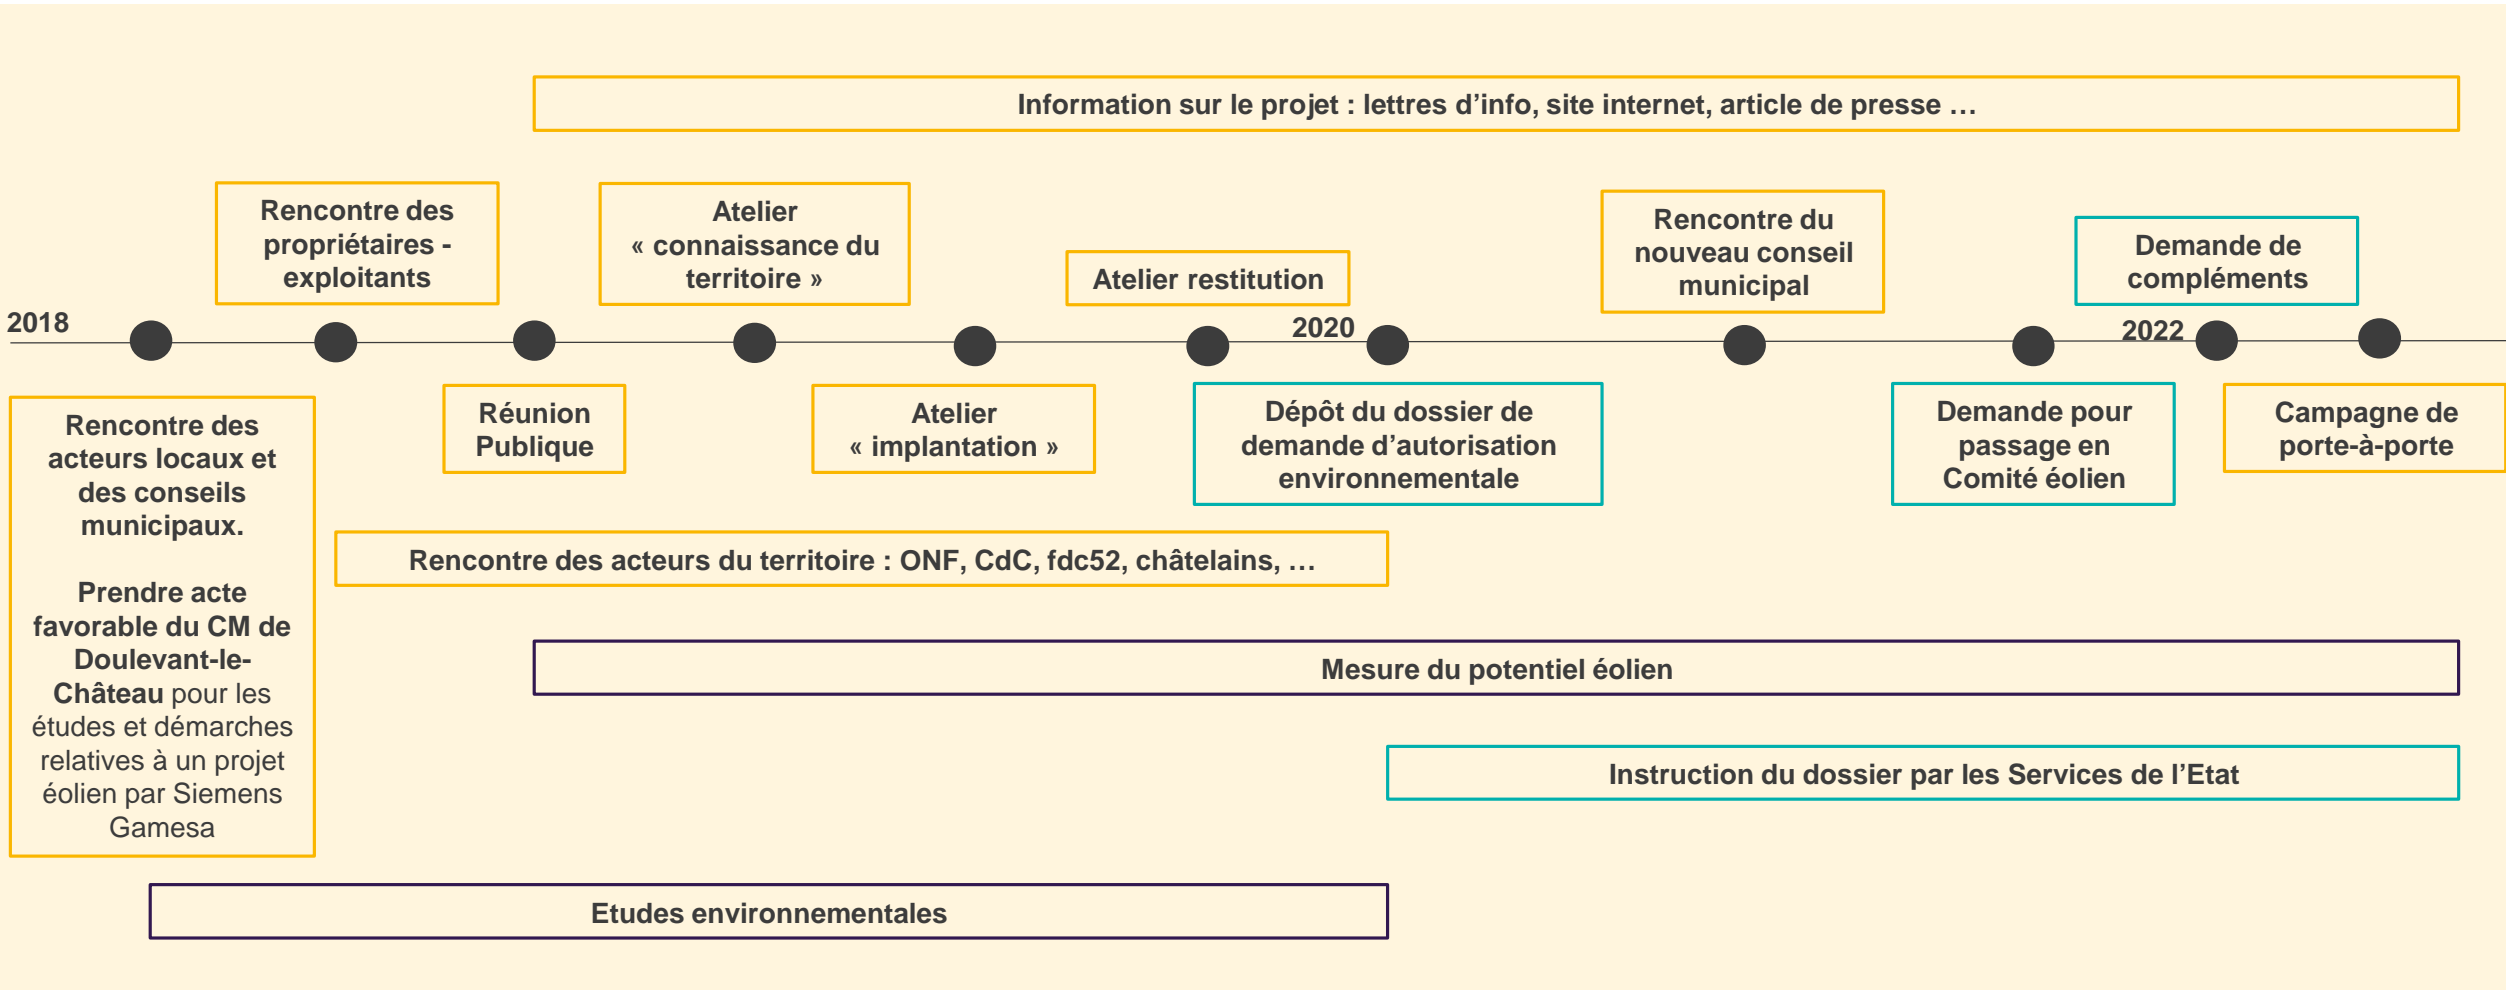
Information sur le projet : lettres d’info, site internet, article de presse …

Rencontre des propriétaires - exploitants

Atelier « connaissance du territoire »

Atelier restitution

Rencontre du nouveau conseil municipal

Demande de compléments

2018

2020

2022

Rencontre des acteurs locaux et des conseils municipaux.

Prendre acte favorable du CM de Doulevant-le-Château pour les études et démarches relatives à un projet éolien par Siemens Gamesa

Réunion Publique

Atelier « implantation »

Dépôt du dossier de demande d’autorisation environnementale

Demande pour passage en Comité éolien

Campagne de porte-à-porte

Rencontre des acteurs du territoire : ONF, CdC, fdc52, châtelains, …

Mesure du potentiel éolien

Instruction du dossier par les Services de l’Etat

Etudes environnementales